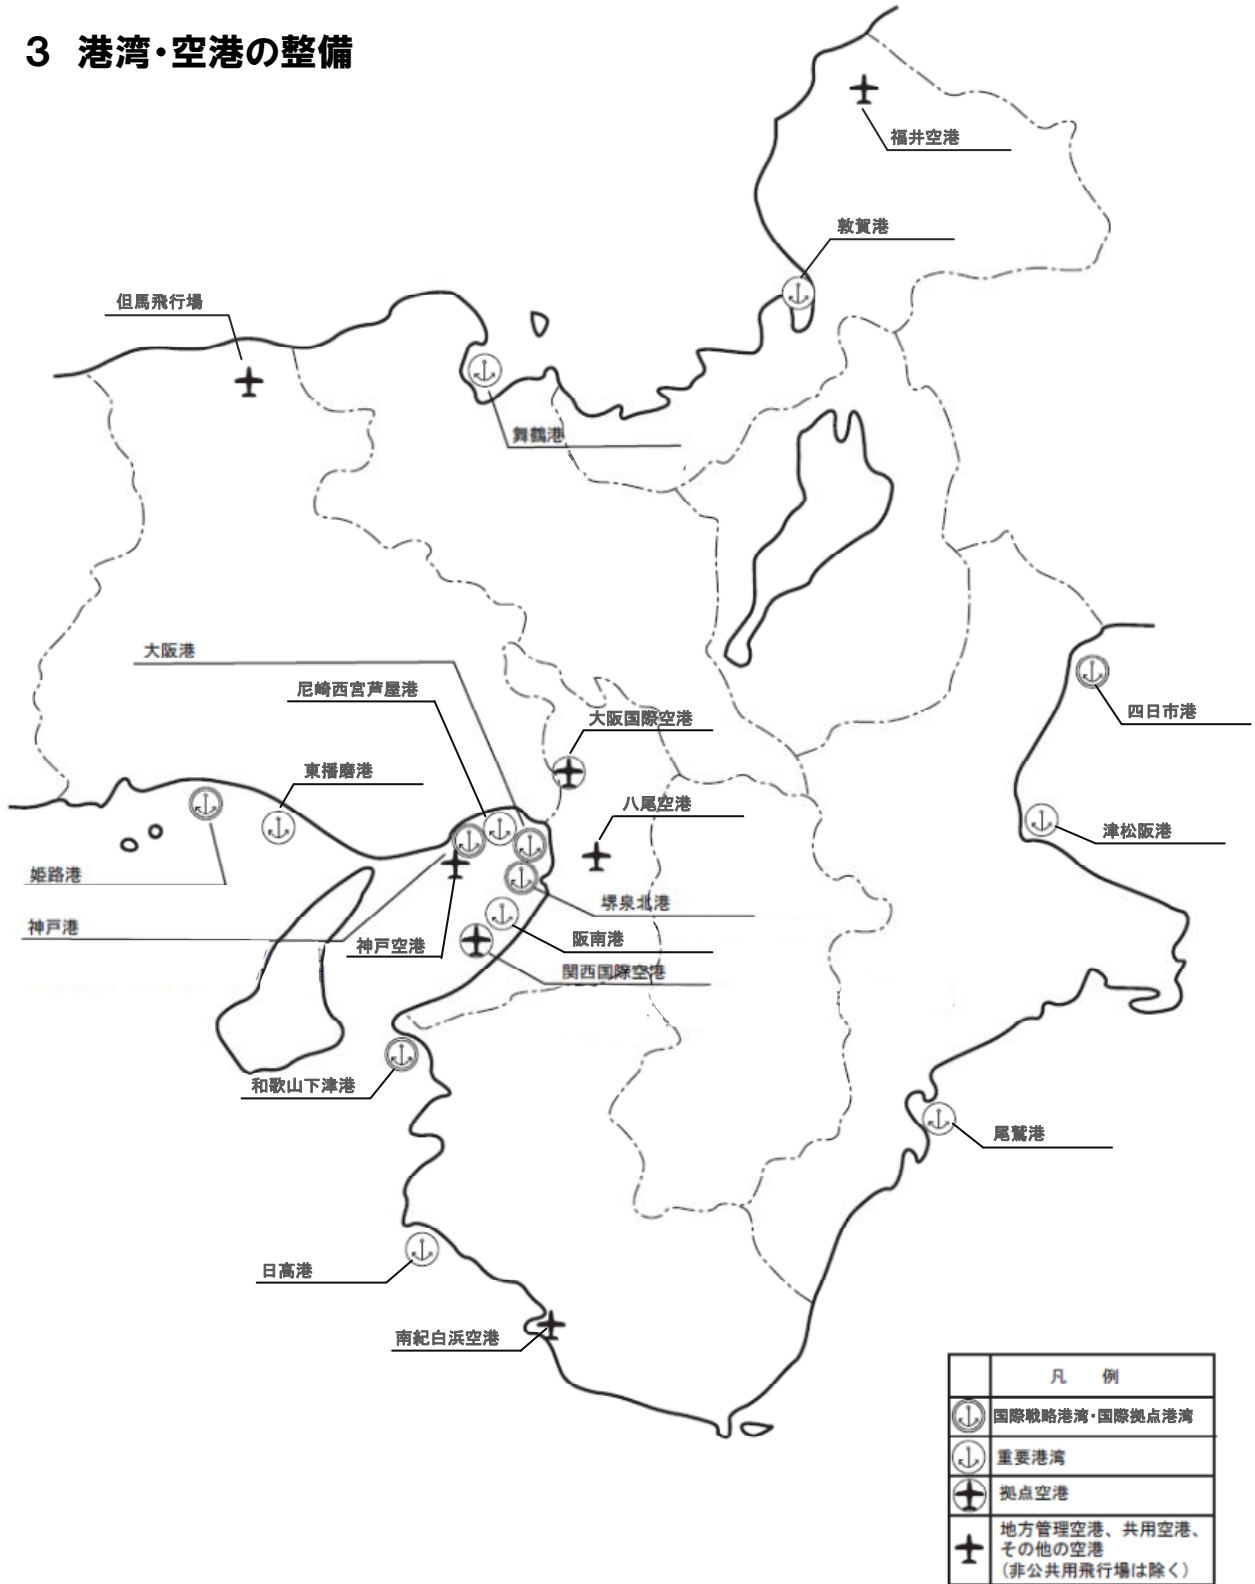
3 港湾・空港の整備

福井空港

敦賀港

但馬飛行場

舞鶴港

大阪港

尼崎西宮芦屋港

大阪国際空港

四日市港

東播磨港

八尾空港

津松阪港

姫路港

堺泉北港

神戸港

神戸空港

阪南港

関西国際空港

和歌山下津港

尾鷲港

日高港

南紀白浜空港

| | 凡 例 |
|---|---|
| | 国際戦略港湾・国際拠点港湾 |
| | 重要港湾 |
| | 拠点空港 |
| | 地方管理空港、共用空港、その他の空港 (非公共用飛行場は除く) |